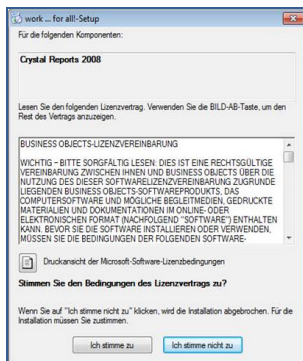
work ... for all!-Setup

Für die folgenden Komponenten:

Crystal Reports 2008

Lesen Sie den folgenden Lizenzvertrag. Verwenden Sie die BILD-AB-Taste, um den Rest des Vertrags anzuzeigen.

BUSINESS OBJECTS-LIZENZVEREINBARUNG

WICHTIG - BITTE SORGFÄLTIG LESEN: DIES IST EINE RECHTSGÜLTIGE VEREINBARUNG ZWISCHEN IHNEN UND BUSINESS OBJECTS ÜBER DIE NUTZUNG DES DIESER SOFTWARELIZENZVEREINBARUNG ZUGRUNDE LIEGENDEN BUSINESS OBJECTS-SOFTWAREPRODUKTS, DAS COMPUTERSOFTWARE UND MÖGLICHE BEGLEITMEDIEN, GEDRUCKTE MATERIALIEN UND DOKUMENTATIONEN IM ONLINE- ODER ELEKTRONISCHEN FORMAT (NACHFOLGEND "SOFTWARE") ENTHALTEN KANN. BEVOR SIE DIE SOFTWARE INSTALLIEREN ODER VERWENDEN, MÜSSEN SIE DIE BEDINGUNGEN DER FOLGENDEN SOFTWARE-

Druckansicht der Microsoft-Software-Lizenzbedingungen

Stimmen Sie den Bedingungen des Lizenzvertrags zu?

Wenn Sie auf "Ich stimme nicht zu" klicken, wird die Installation abgebrochen. Für die Installation müssen Sie zustimmen.

Ich stimme zu

Ich stimme nicht zu